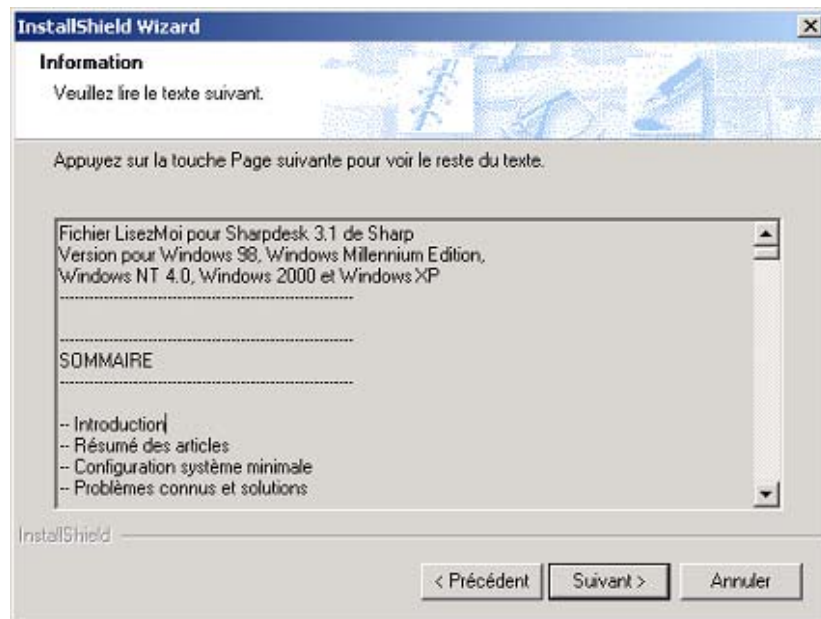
InstallShield Wizard

×

Information

Veuillez lire le texte suivant.

Appuyez sur la touche Page suivante pour voir le reste du texte.

Fichier LisezMoi pour Sharpdesk 3.1 de Sharp
Version pour Windows 98, Windows Millennium Edition, Windows NT 4.0, Windows 2000 et Windows XP
------------------------------------------------

------------------------------------------------
SOMMAIRE
------------------------------------------------

-- Introduction
-- Résumé des articles
-- Configuration système minimale
-- Problèmes connus et solutions

InstallShield

< Précédent

Suivant >

Annuler